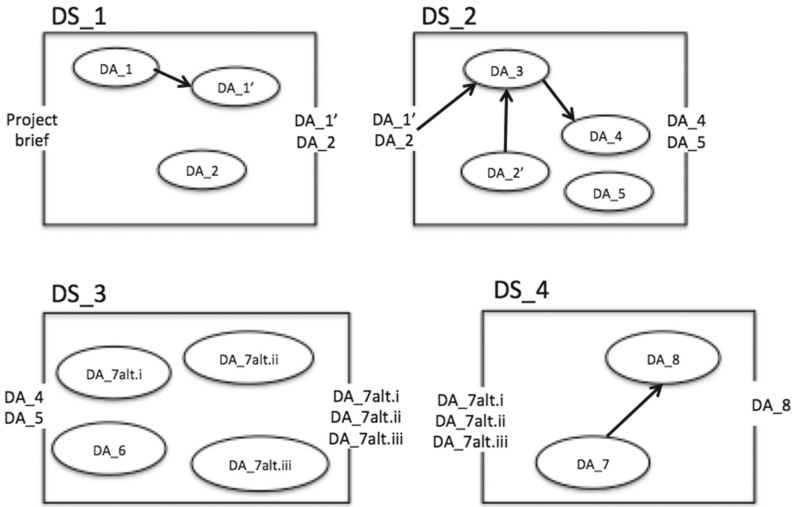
DS_1

DA_1
DA_1′
Project brief
DA_1′
DA_2
DA_2

DS_2

DA_3
DA_1′
DA_2
DA_4
DA_4
DA_5
DA_2′
DA_5

DS_3

DA_7alt.i
DA_7alt.ii
DA_4
DA_5
DA_7alt.i
DA_7alt.ii
DA_7alt.iii
DA_6
DA_7alt.iii

DS_4

DA_8
DA_7alt.i
DA_7alt.ii
DA_7alt.iii
DA_8
DA_7